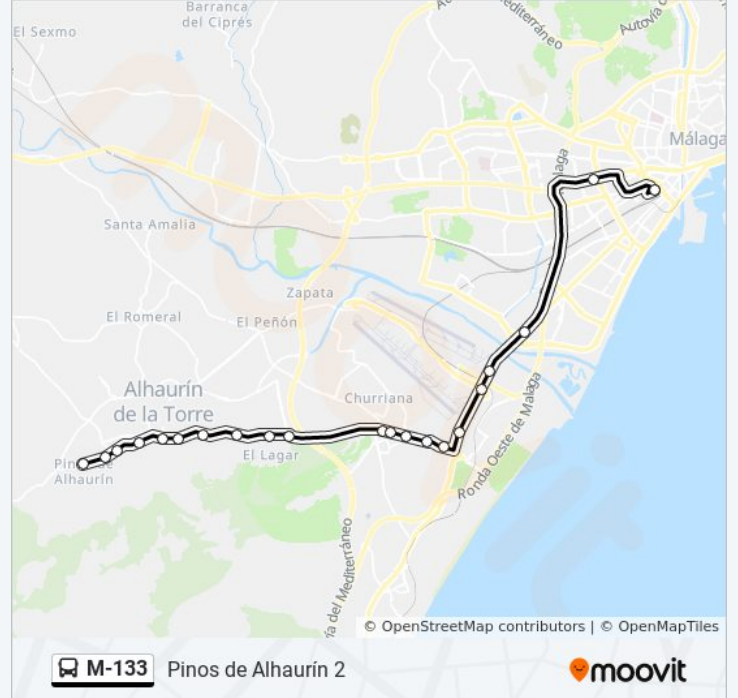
Barranca del Ciprés
El Sexmo
Autovía del Mediterráneo
Autovía
Málaga
Málaga
Santa Amalia
Zapata
El Romeral
El Peñón
Alhaurín de la Torre
Churriana
Ronda Oeste de Málaga
El Lagar
Pinos de Alhaurín
Autovía del Mediterráneo
© OpenStreetMap contributors | © OpenMapTiles
M-133
Pinos de Alhaurín 2
moovit